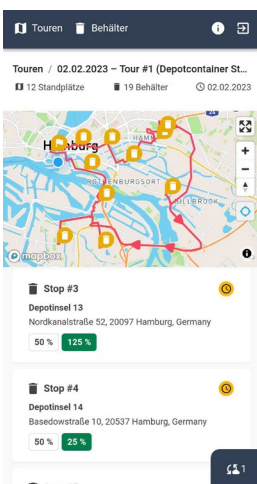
Touren Behälter

Touren / 02.02.2023 – Tour #1 (Depotcontainer St...

12 Standplätze 19 Behälter 02.02.2023

Hamburg
HAMM
ROTHENBURGSORT
BILLBROOK
© mapbox

Stop #3
Depotinsel 13
Nordkanalstraße 52, 20097 Hamburg, Germany
50 % 125 %

Stop #4
Depotinsel 14
Basedowstraße 10, 20537 Hamburg, Germany
50 % 25 %

1